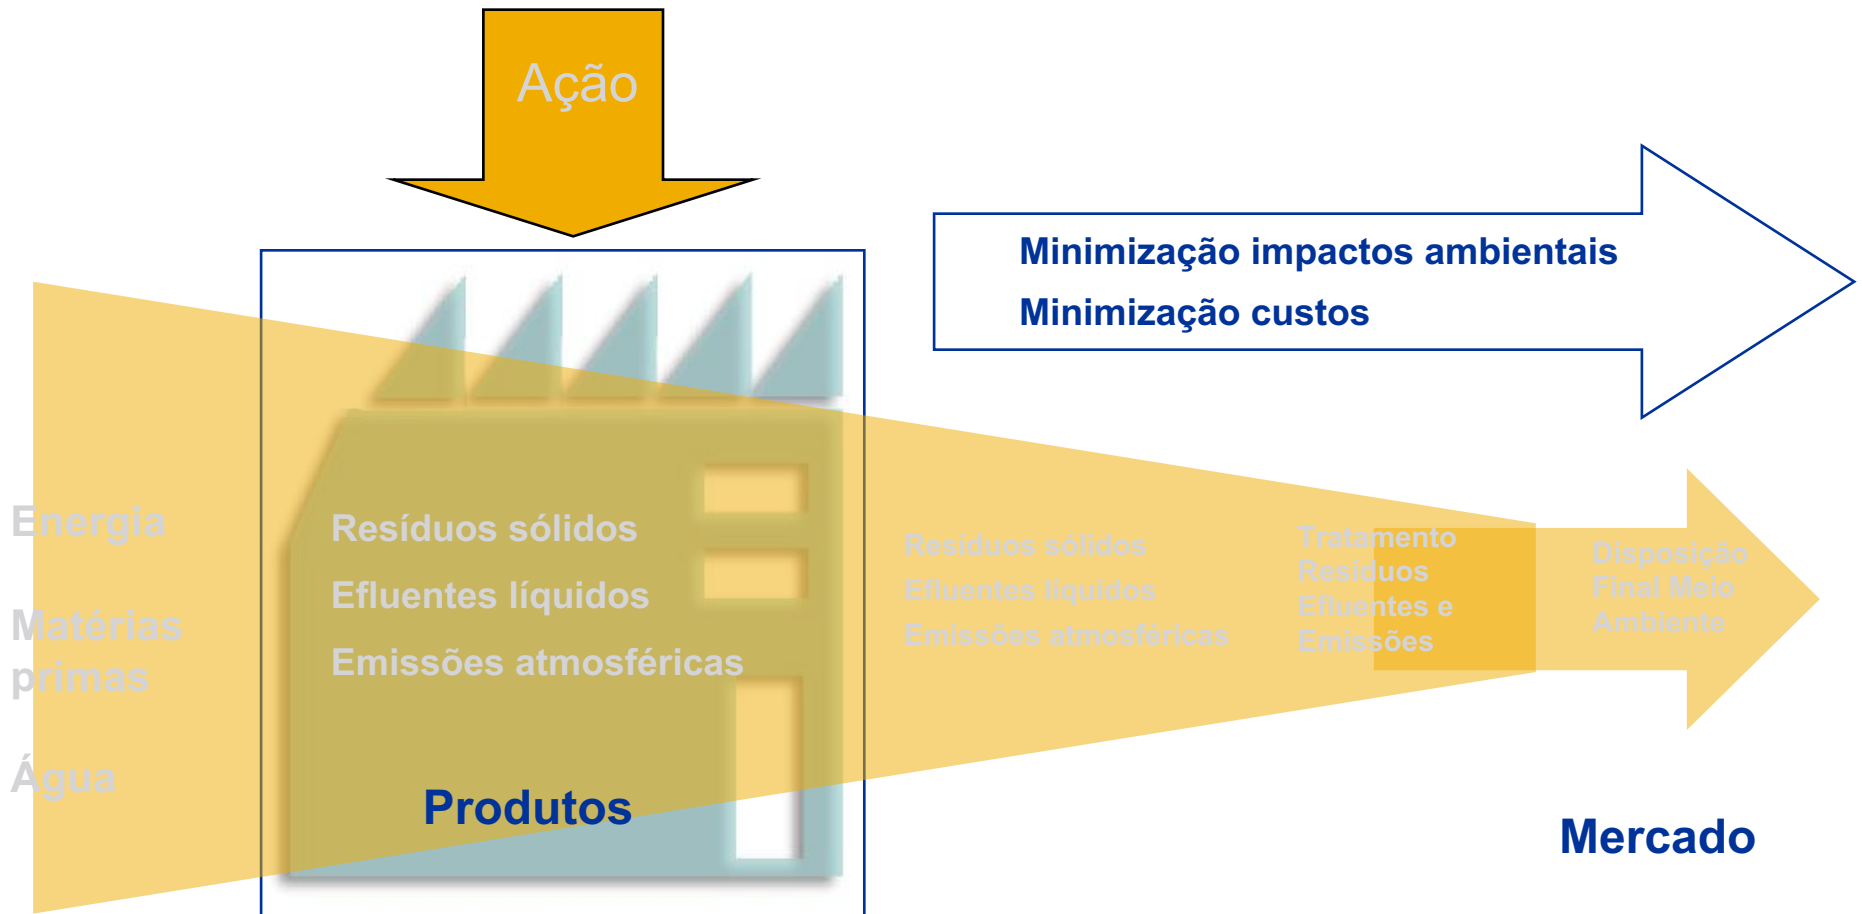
Ação

Minimização impactos ambientais

Minimização custos

Energia

Matérias primas

Água

Resíduos sólidos

Efluentes líquidos

Emissões atmosféricas

Produtos

Resíduos sólidos

Efluentes líquidos

Emissões atmosféricas

Tratamento Resíduos Efluentes e Emissões

Disposição Final Meio Ambiente

Mercado